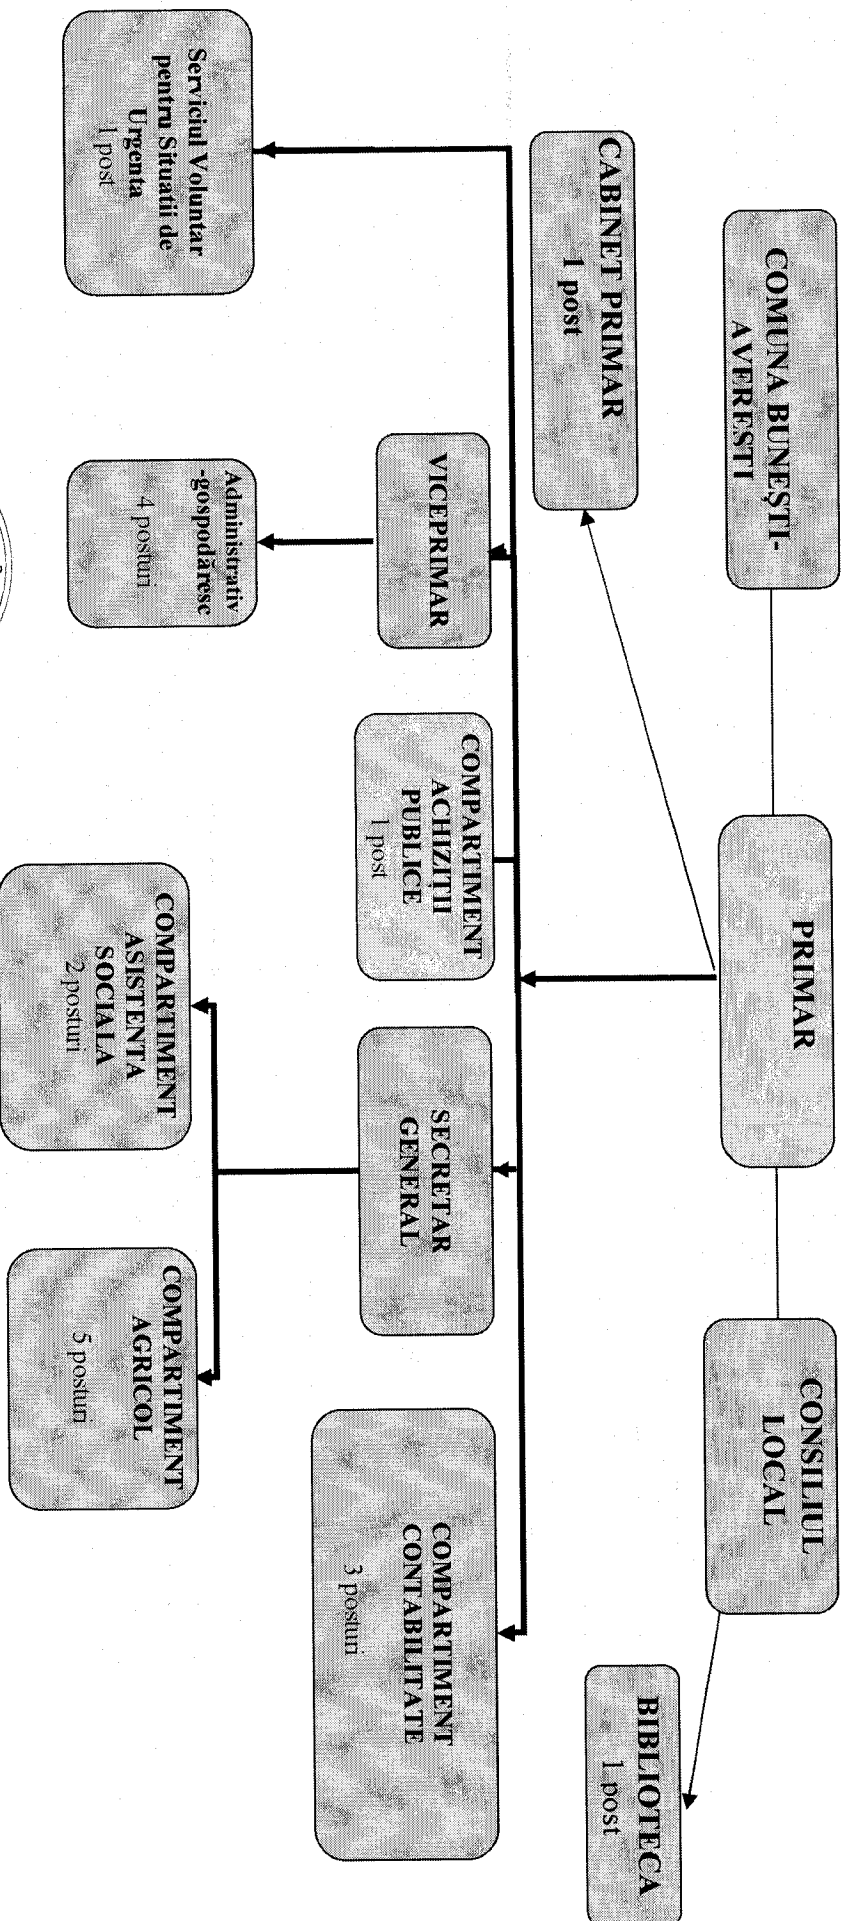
COMUNA BUNEŞTI-AVEREŞTI

PRIMAR

CONSILIUL LOCAL

CABINET PRIMAR
1 post

BIBLIOTECA
1 post

Serviciul Voluntar pentru Situaţii de Urgenta
1 post

VICEPRIMAR

Administrativ-gospodăresc
4 posturi

COMPARTIMENT ACHIZITII PUBLICE
1 post

SECRETAR GENERAL

COMPARTIMENT CONTABILITATE
3 posturi

COMPARTIMENT ASISTENTA SOCIALA
2 posturi

COMPARTIMENT AGRICOL
5 posturi